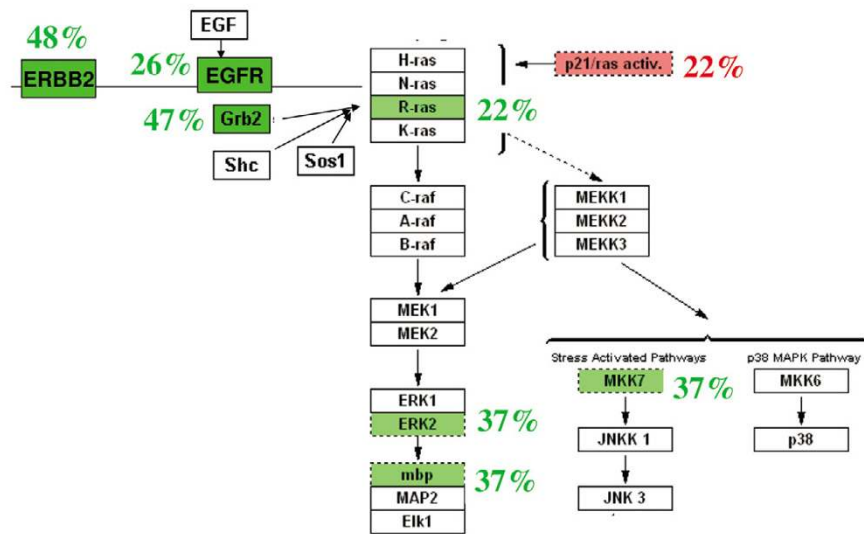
48%
ERBB2
EGF
26%
EGFR
47%
Grb2
Shc
Sos1
H-ras
N-ras
R-ras
K-ras
22%
p21/ras activ.
22%
C-raf
A-raf
B-raf
MEKK1
MEKK2
MEKK3
MEK1
MEK2
Stress Activated Pathways
p38 MAPK Pathway
MKK7
37%
MKK6
JNKK 1
p38
JNK 3
ERK1
ERK2
37%
mbp
37%
MAP2
Elk1